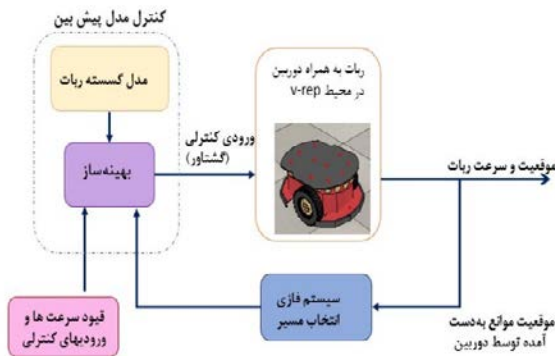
کنترل مدل پیش بین

مدل گسسته ربات

بهینه‌ساز

ورودی کنترلی (گشتاور)

ربات به همراه دوربین در محیط v-rep

موقعیت و سرعت ربات

سیستم فازی انتخاب مسیر

موقعیت موانع به‌دست آمده توسط دوربین

قیود سرعت ها و ورودیهای کنترلی